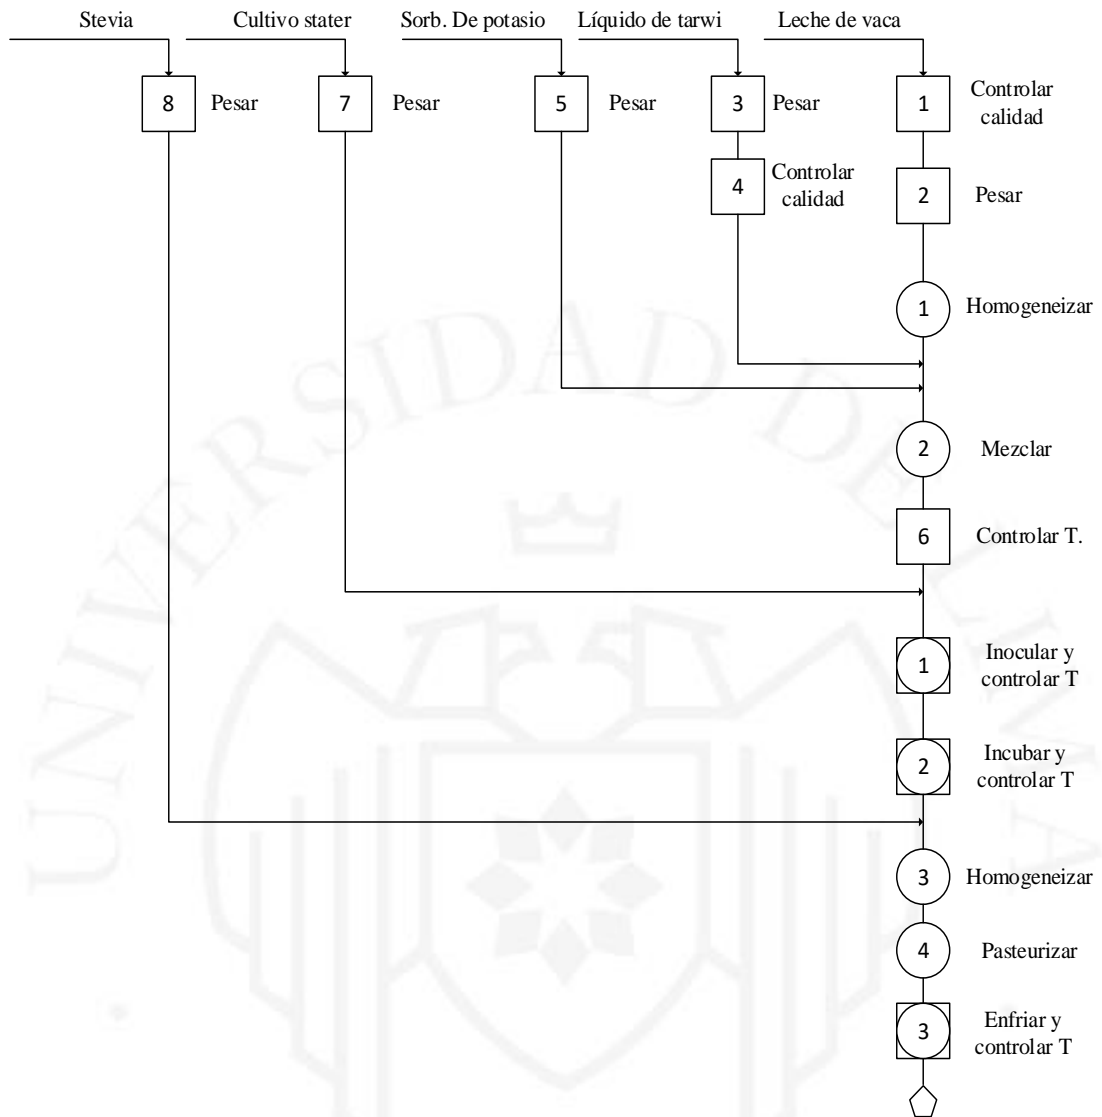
Stevia
Cultivo stater
Sorb. De potasio
Líquido de tarwi
Leche de vaca

8 Pesar
7 Pesar
5 Pesar
3 Pesar
1 Controlar calidad
4 Controlar calidad
2 Pesar
1 Homogeneizar
2 Mezclar
6 Controlar T.
1 Inocular y controlar T
2 Incubar y controlar T
3 Homogeneizar
4 Pasteurizar
3 Enfriar y controlar T